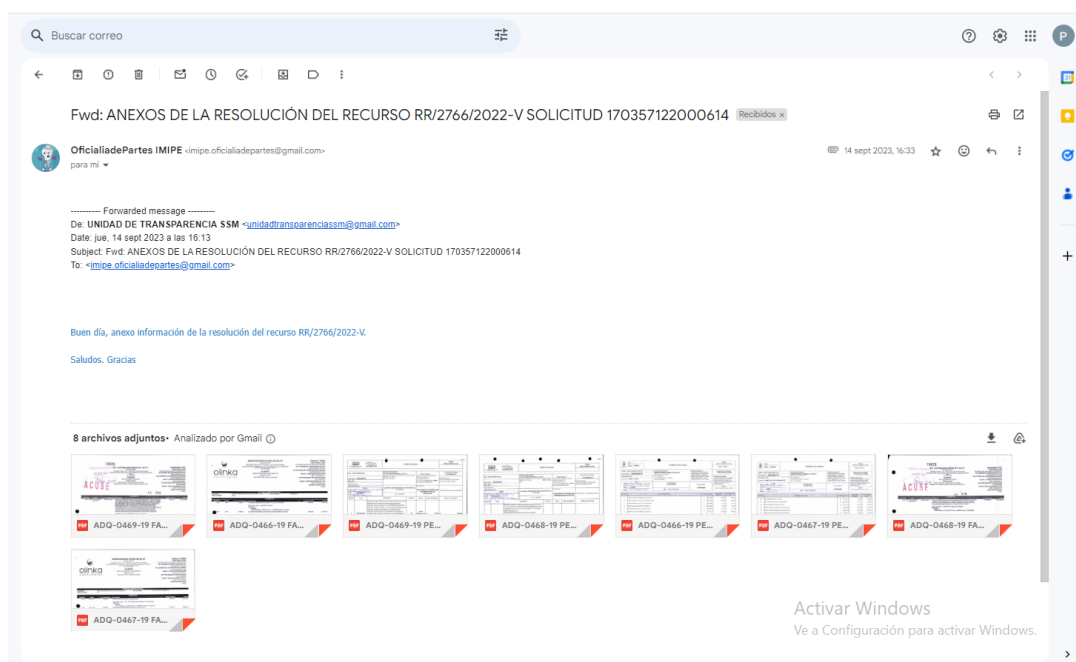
Buscar correo

Fwd: ANEXOS DE LA RESOLUCIÓN DEL RECURSO RR/2766/2022-V SOLICITUD 170357122000614 Recibidos ×

OficialiadePartes IMIPE <imipe.oficialiadepartes@gmail.com>
para mí

14 sept 2023, 16:33

---------- Forwarded message ---------
De: UNIDAD DE TRANSPARENCIA SSM <unidadtransparenciassm@gmail.com>
Date: jue, 14 sept 2023 a las 16:13
Subject: Fwd: ANEXOS DE LA RESOLUCIÓN DEL RECURSO RR/2766/2022-V SOLICITUD 170357122000614
To: <imipe.oficialiadepartes@gmail.com>

Buen día, anexo información de la resolución del recurso RR/2766/2022-V.

Saludos. Gracias

8 archivos adjuntos • Analizado por Gmail

ACUSE

olinka

ACUSE

PDF ADQ-0469-19 FA...

PDF ADQ-0466-19 FA...

PDF ADQ-0469-19 PE...

PDF ADQ-0468-19 PE...

PDF ADQ-0466-19 PE...

PDF ADQ-0467-19 PE...

PDF ADQ-0468-19 FA...

olinka

PDF ADQ-0467-19 FA...

Activar Windows
Ve a Configuración para activar Windows.